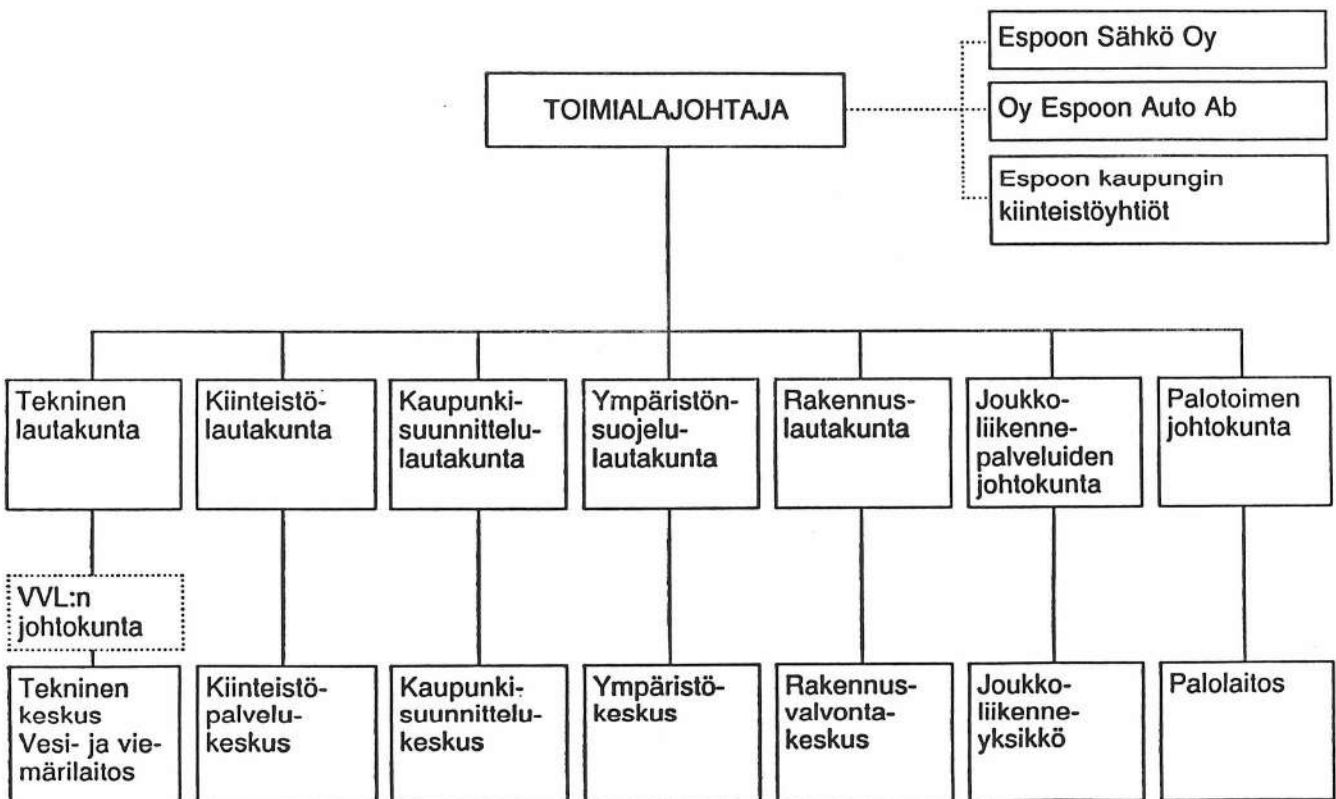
TOIMIALAJOHTAJA

Espoon Sähkö Oy

Oy Espoon Auto Ab

Espoon kaupungin kiinteistöyhtiöt

Tekninen lautakunta

Kiinteistölautakunta

Kaupunkisuunnittelulautakunta

Ympäristönsuojelulautakunta

Rakennuslautakunta

Joukkoliikennepalveluiden johtokunta

Palotoimen johtokunta

VVL:n johtokunta

Tekninen keskus Vesi- ja viemärilaitos

Kiinteistöpalvelukeskus

Kaupunkisuunnittelukeskus

Ympäristökeskus

Rakennusvalvontakeskus

Joukkoliikenneyksikkö

Palolaitos